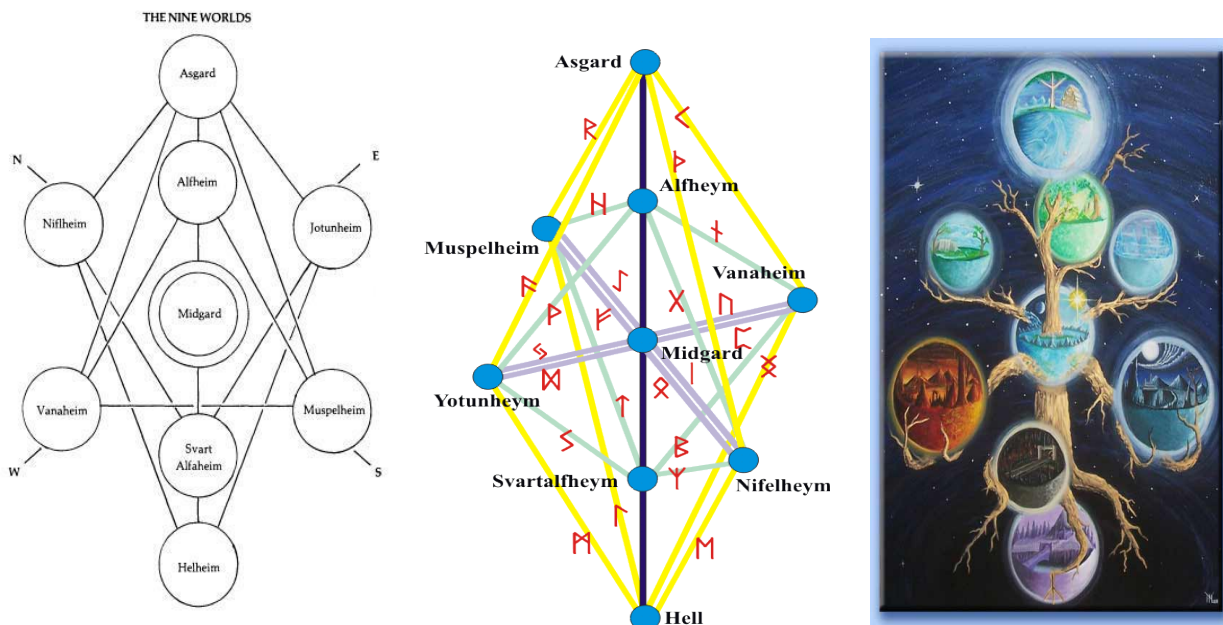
THE NINE WORLDS

Asgard

N

E

Niflheim

Alfheim

Jotunheim

Midgard

Vanaheim

Muspelheim

Svart Alfaheim

W

S

Helheim

Asgard

ᚱ

ᚲ

ᚹ

Alfheym

ᚺ

ᚾ

Muspelheim

Vanaheim

ᚨ

ᛊ

ᚷ

ᚢ

ᚦ

ᚠ

ᛈ

Midgard

ᚴ

ᛟ

ᛁ

ᛝ

Yotunheym

ᛞ

ᛏ

ᛋ

ᛒ

Svartalfheym

ᛉ

Nifelheym

ᛖ

ᛚ

ᛗ

Hell